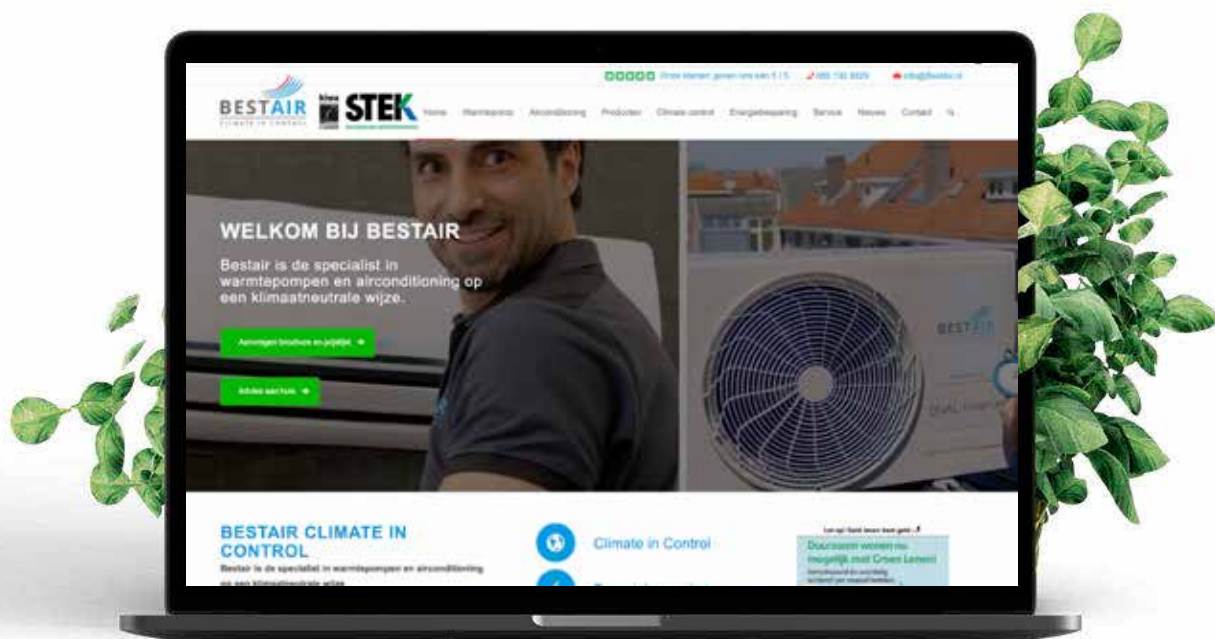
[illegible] Onze klanten geven ons een 9.1/5 085 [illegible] info@bestair.nl

BESTAIR CLIMATE IN CONTROL

STEK

Home Warmtepomp Airconditioning Producten Climate control Energiebesparing Service Nieuws Contact

WELKOM BIJ BESTAIR

Bestair is de specialist in warmtepompen en airconditioning op een klimaatneutrale wijze.

Aanvragen brochure en prijslijst →

Advies aan huis →

BESTAIR

BESTAIR CLIMATE IN CONTROL

Bestair is de specialist in warmtepompen en airconditioning op een klimaatneutrale wijze

Climate in Control

Duurzaam wonen nu mogelijk met Groen Lenen!